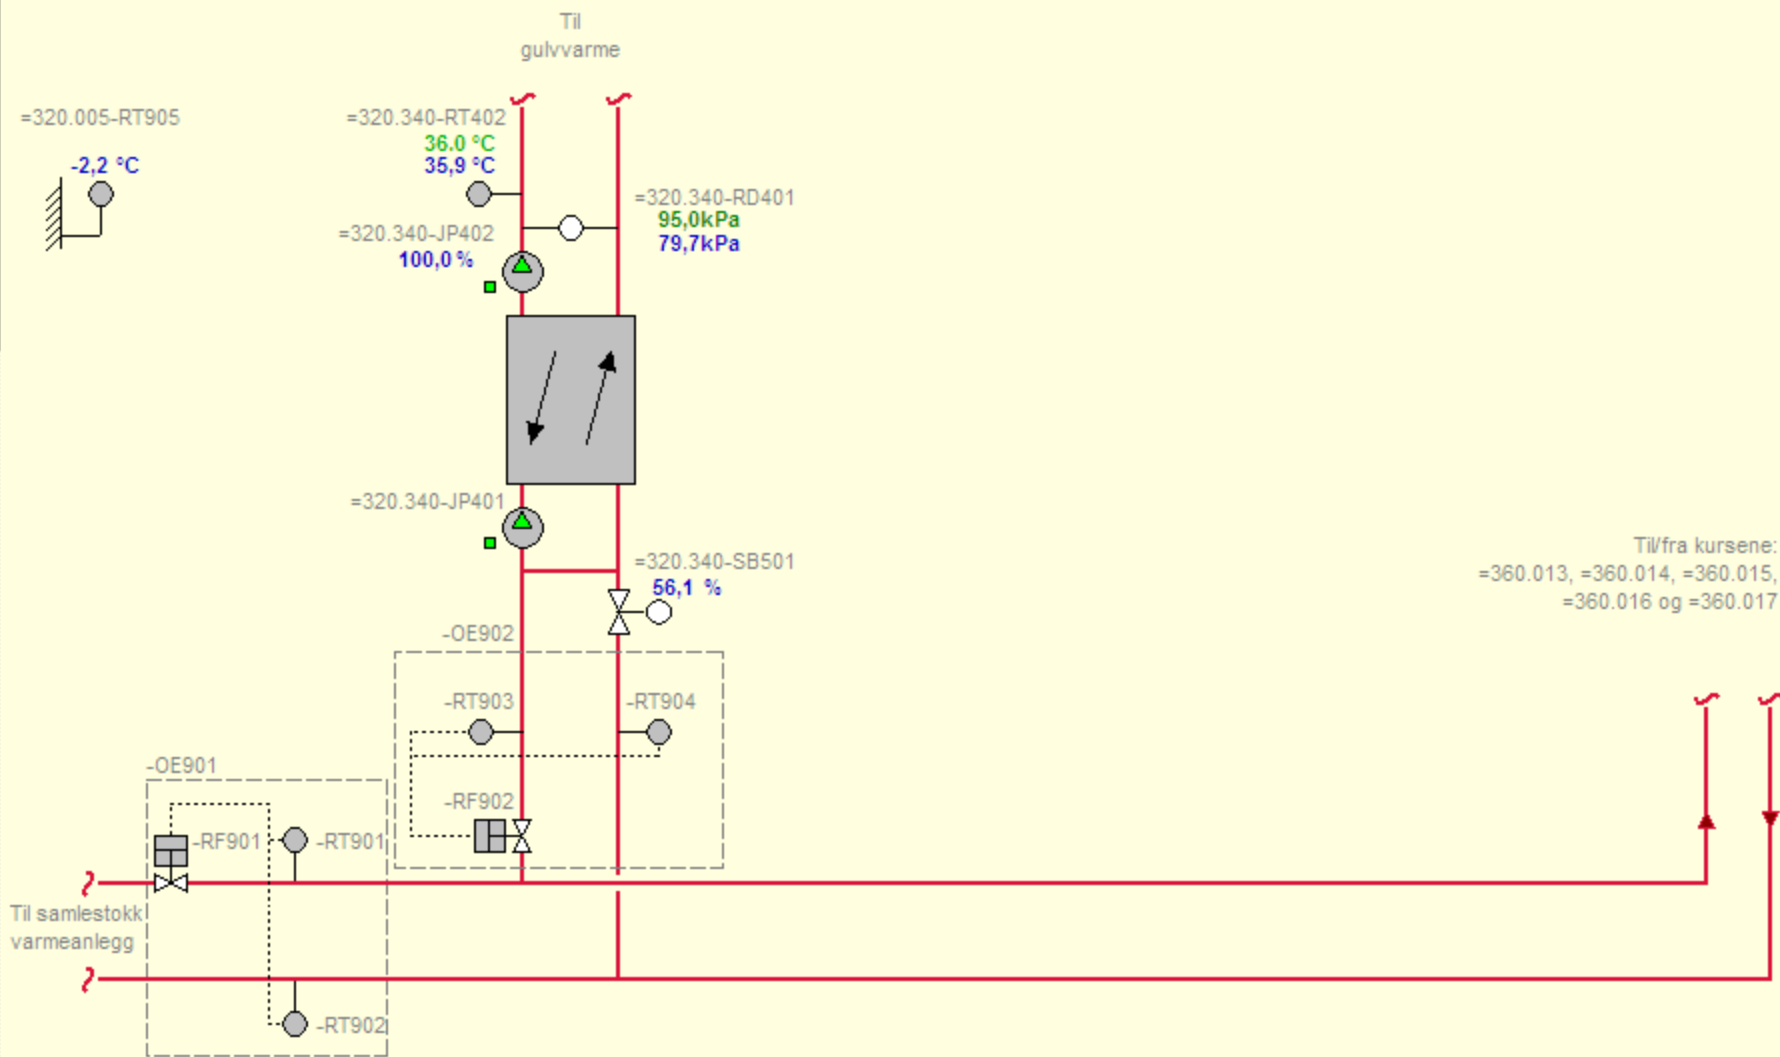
Til gulvvarme

=320.005-RT905
-2,2 °C

=320.340-RT402
36.0 °C
35,9 °C

=320.340-RD401
95,0kPa
79,7kPa

=320.340-JP402
100,0 %

=320.340-JP401

=320.340-SB501
56,1 %

Til/fra kursene:
=360.013, =360.014, =360.015,
=360.016 og =360.017

-OE902
-RT903
-RT904
-RF902

-OE901
-RF901
-RT901

Til samlestokk varmeanlegg

-RT902